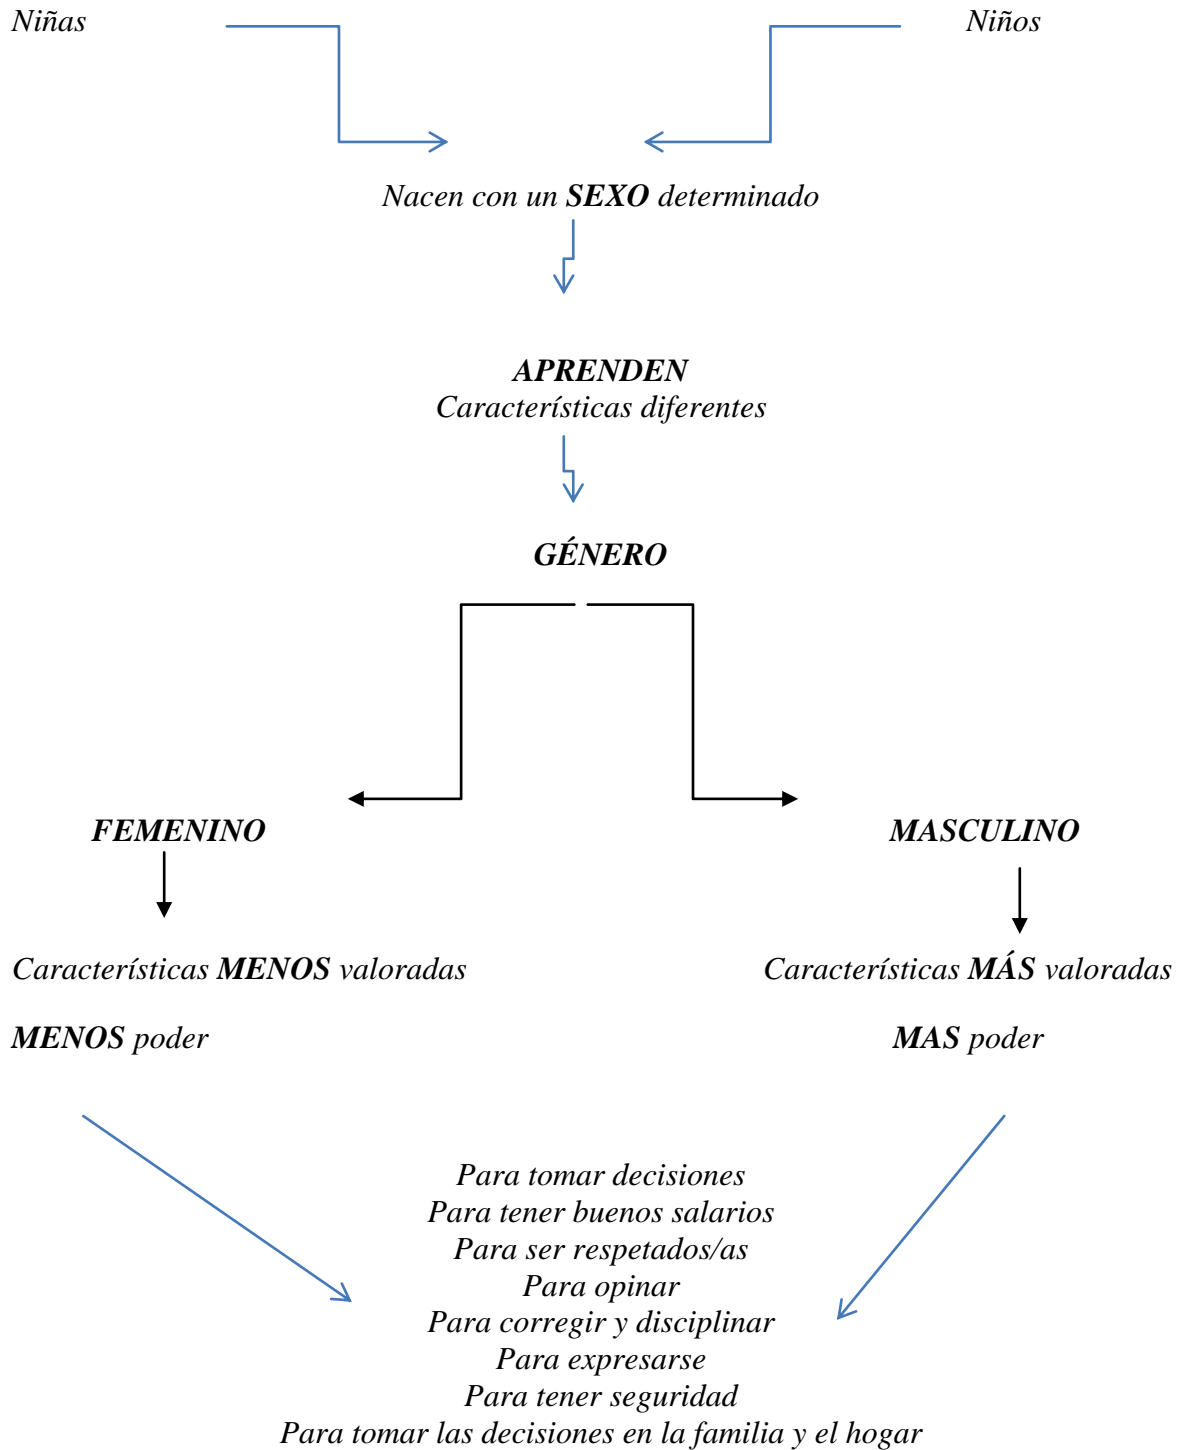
Niñas

Niños

Nacen con un SEXO determinado

APRENDEN
Características diferentes

GÉNERO

FEMENINO

MASCULINO

Características MENOS valoradas

MENOS poder

Características MÁS valoradas

MAS poder

Para tomar decisiones
Para tener buenos salarios
Para ser respetados/as
Para opinar
Para corregir y disciplinar
Para expresarse
Para tener seguridad
Para tomar las decisiones en la familia y el hogar